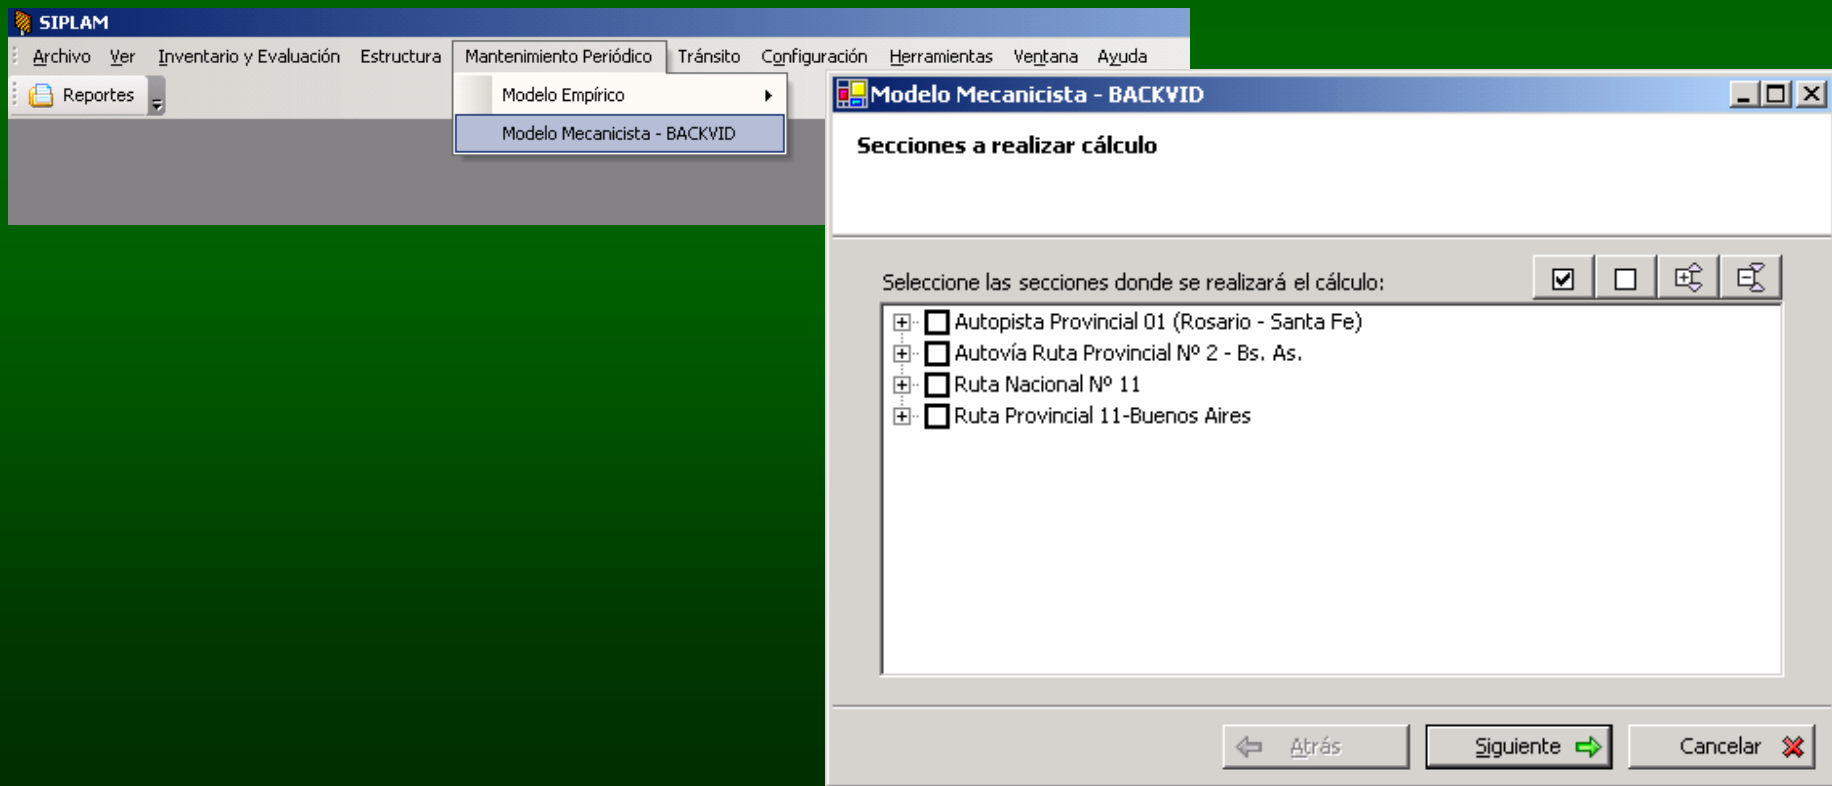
SIPLAM

Archivo Ver Inventario y Evaluación Estructura Mantenimiento Periódico Tránsito Configuración Herramientas Ventana Ayuda

Reportes

Modelo Empírico

Modelo Mecanicista - BACKVID

Modelo Mecanicista - BACKVID

Secciones a realizar cálculo

Seleccione las secciones donde se realizará el cálculo:

Autopista Provincial 01 (Rosario - Santa Fe)
Autovía Ruta Provincial Nº 2 - Bs. As.
Ruta Nacional Nº 11
Ruta Provincial 11-Buenos Aires

Atrás Siguiente Cancelar